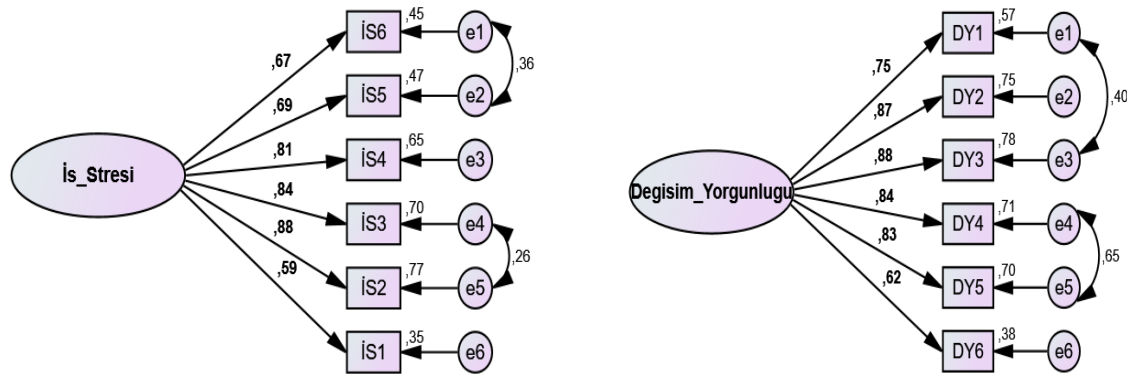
İs_Stresi

,67
,69
,81
,84
,88
,59

İS6 ,45 e1
İS5 ,47 e2
İS4 ,65 e3
İS3 ,70 e4
İS2 ,77 e5
İS1 ,35 e6

,36
,26

Degisim_Yorgunlugu

,75
,87
,88
,84
,83
,62

DY1 ,57 e1
DY2 ,75 e2
DY3 ,78 e3
DY4 ,71 e4
DY5 ,70 e5
DY6 ,38 e6

,40
,65